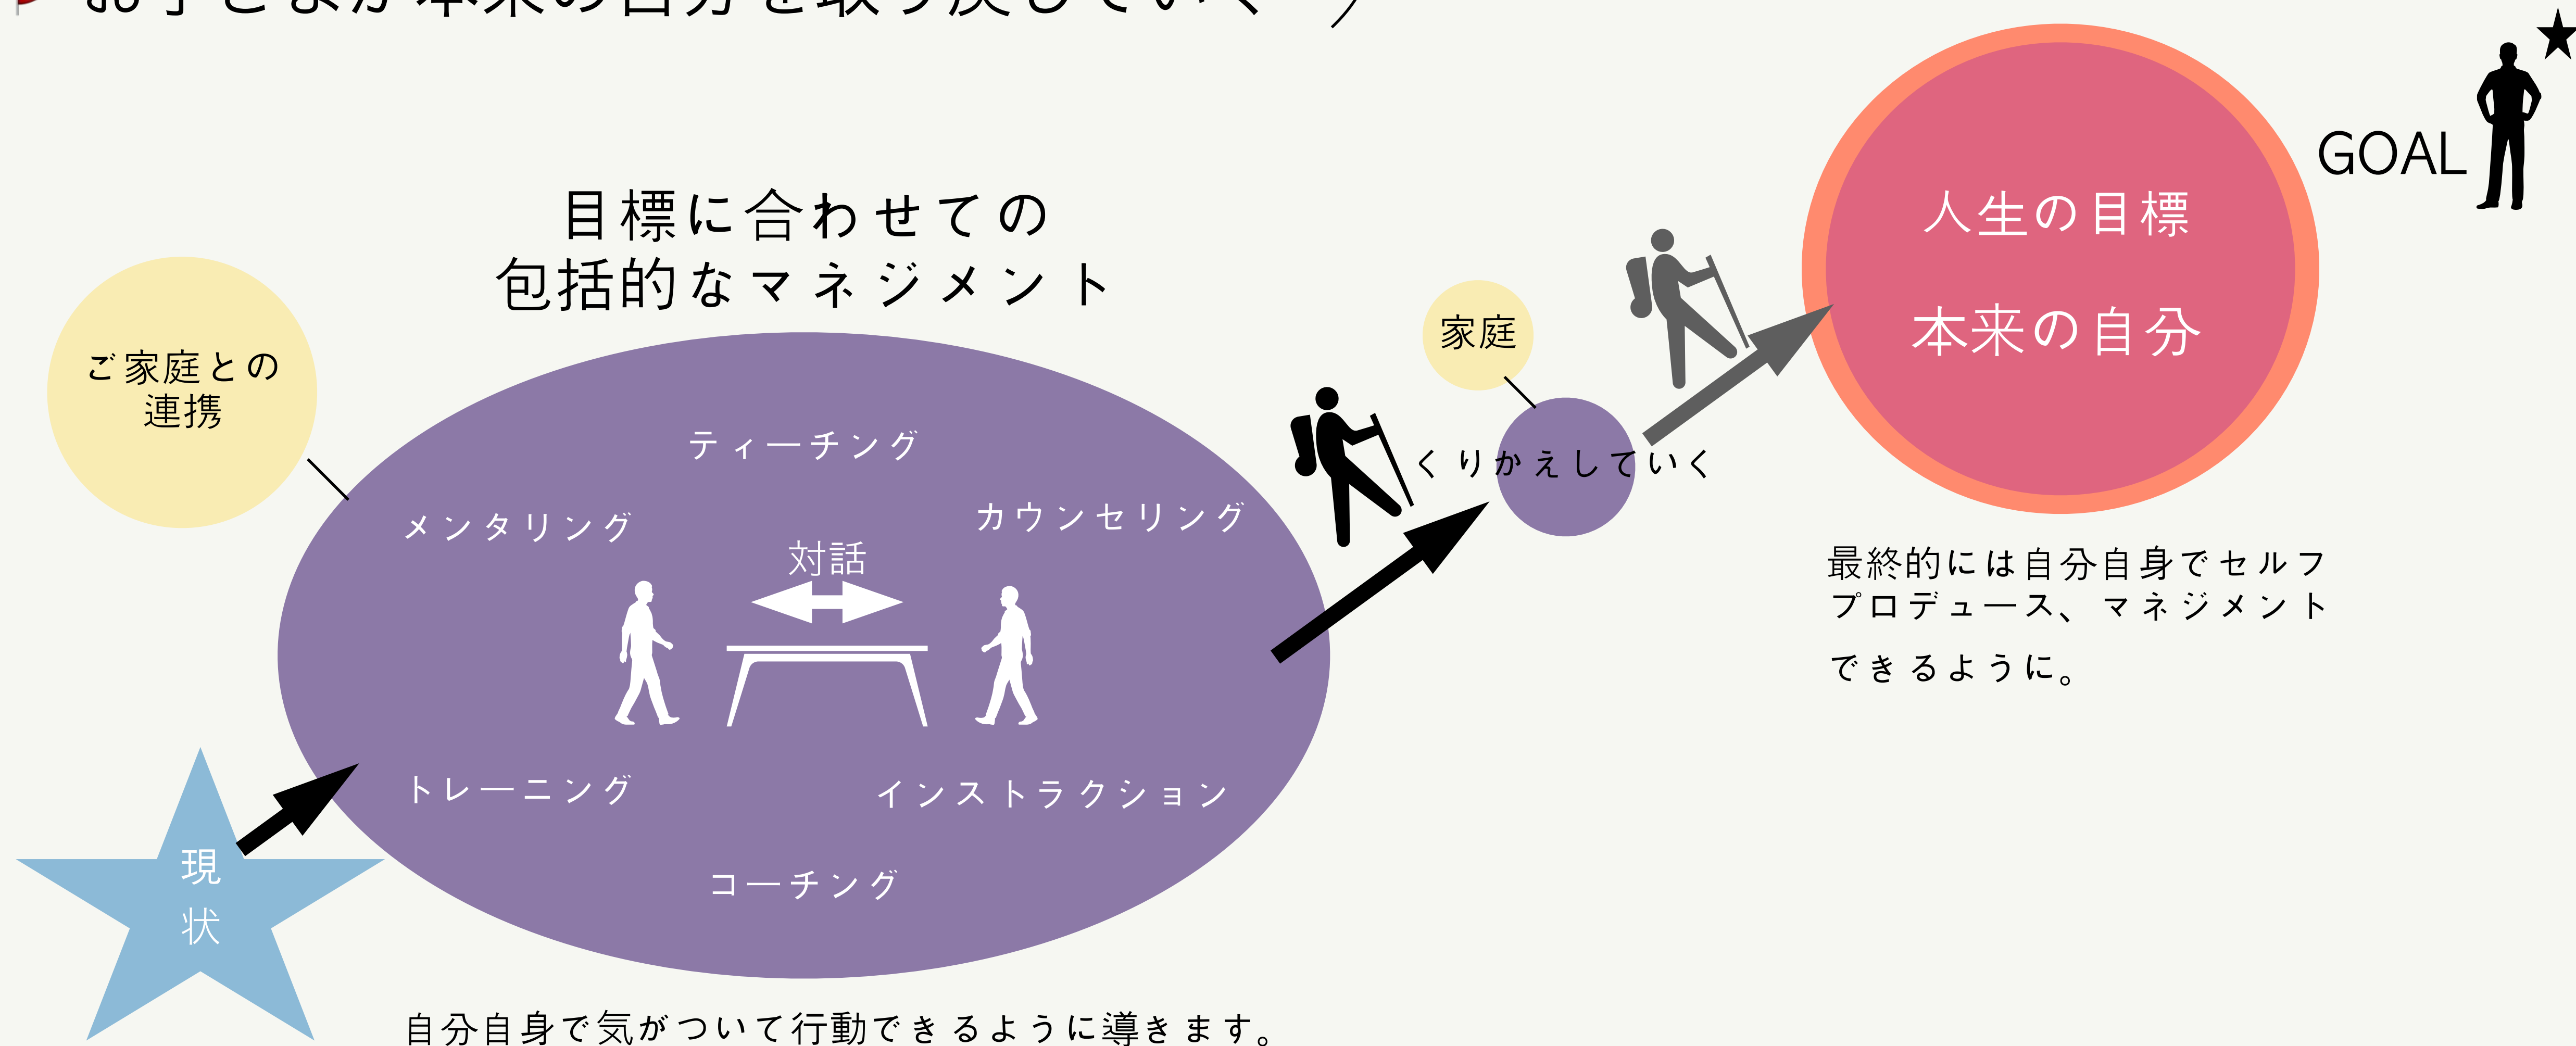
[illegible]

目標に合わせての
包括的なマネジメント

ご家庭との
連携

ティーチング

メンタリング

カウンセリング

対話

トレーニング

インストラクション

コーチング

現
状

自分自身で気がついて行動できるように導きます。

家庭

くりかえしていく

人生の目標

本来の自分

GOAL

最終的には自分自身でセルフプロデュース、マネジメントできるように。